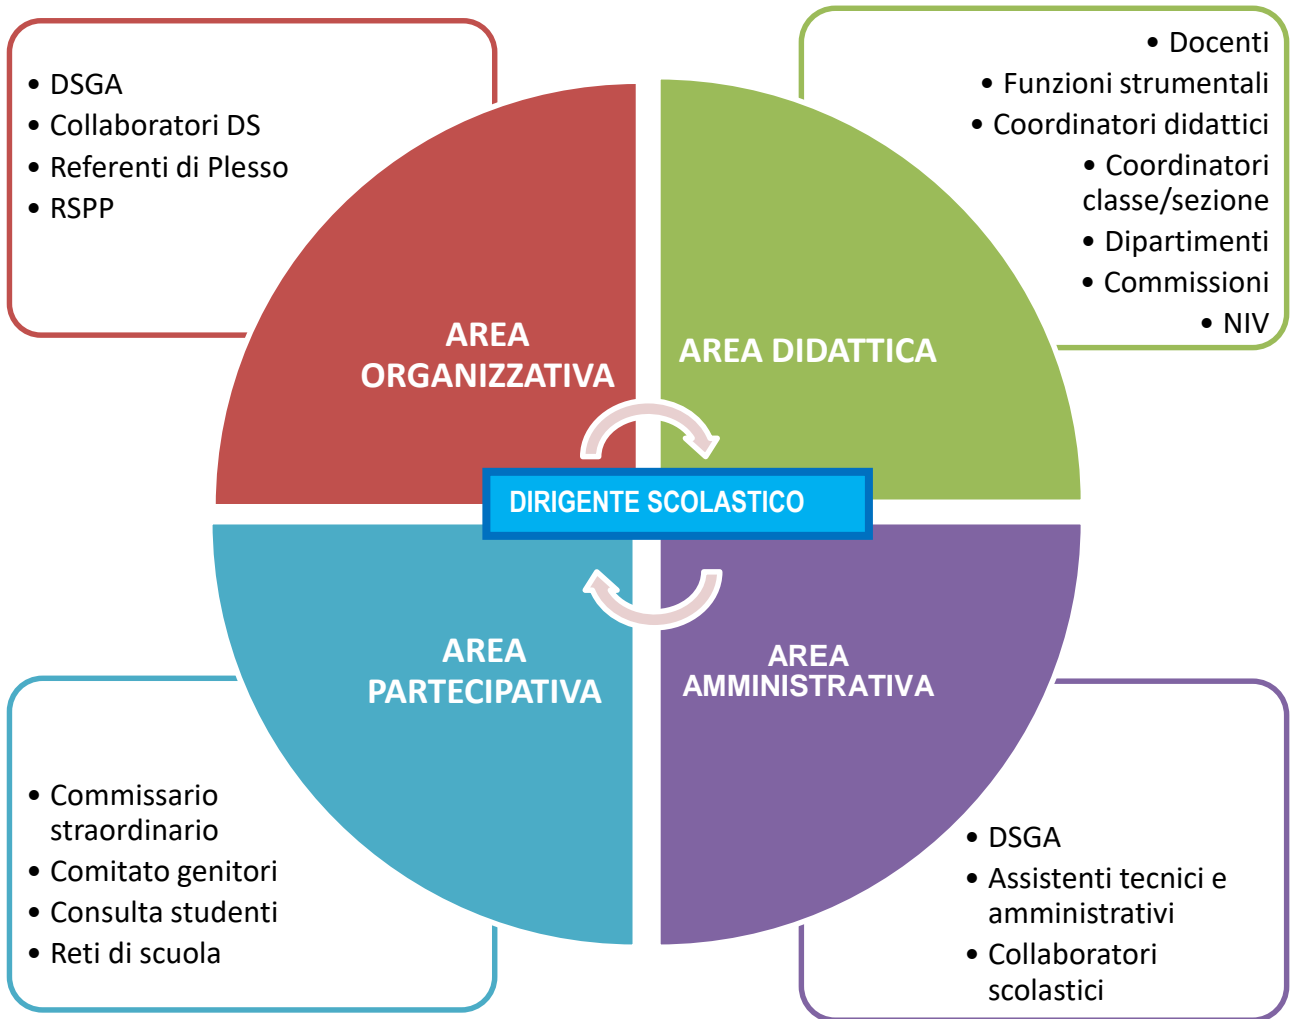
• DSGA
• Collaboratori DS
• Referenti di Plesso
• RSPP

• Docenti
• Funzioni strumentali
• Coordinatori didattici
• Coordinatori classe/sezione
• Dipartimenti
• Commissioni
• NIV

AREA ORGANIZZATIVA

AREA DIDATTICA

DIRIGENTE SCOLASTICO

AREA PARTECIPATIVA

AREA AMMINISTRATIVA

• Commissario straordinario
• Comitato genitori
• Consulta studenti
• Reti di scuola

• DSGA
• Assistenti tecnici e amministrativi
• Collaboratori scolastici